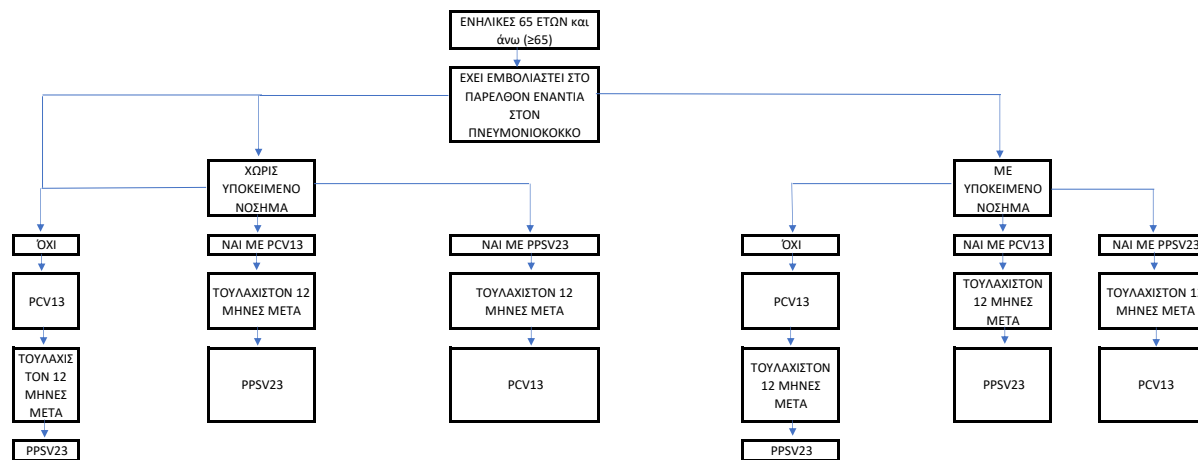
ΕΝΗΛΙΚΕΣ 65 ΕΤΩΝ και άνω (≥65)

ΕΧΕΙ ΕΜΒΟΛΙΑΣΤΕΙ ΣΤΟ ΠΑΡΕΛΘΟΝ ΕΝΑΝΤΙΑ ΣΤΟΝ ΠΝΕΥΜΟΝΙΟΚΟΚΚΟ

ΧΩΡΙΣ ΥΠΟΚΕΙΜΕΝΟ ΝΟΣΗΜΑ

ΌΧΙ

PCV13

ΤΟΥΛΑΧΙΣΤΟΝ 12 ΜΗΝΕΣ ΜΕΤΑ

PPSV23

ΝΑΙ ΜΕ PCV13

ΤΟΥΛΑΧΙΣΤΟΝ 12 ΜΗΝΕΣ ΜΕΤΑ

PPSV23

ΝΑΙ ΜΕ PPSV23

ΤΟΥΛΑΧΙΣΤΟΝ 12 ΜΗΝΕΣ ΜΕΤΑ

PCV13

ΜΕ ΥΠΟΚΕΙΜΕΝΟ ΝΟΣΗΜΑ

ΌΧΙ

PCV13

ΤΟΥΛΑΧΙΣΤΟΝ 12 ΜΗΝΕΣ ΜΕΤΑ

PPSV23

ΝΑΙ ΜΕ PCV13

ΤΟΥΛΑΧΙΣΤΟΝ 12 ΜΗΝΕΣ ΜΕΤΑ

PPSV23

ΝΑΙ ΜΕ PPSV23

ΤΟΥΛΑΧΙΣΤΟΝ 1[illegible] ΜΗΝΕΣ ΜΕΤΑ

PCV13